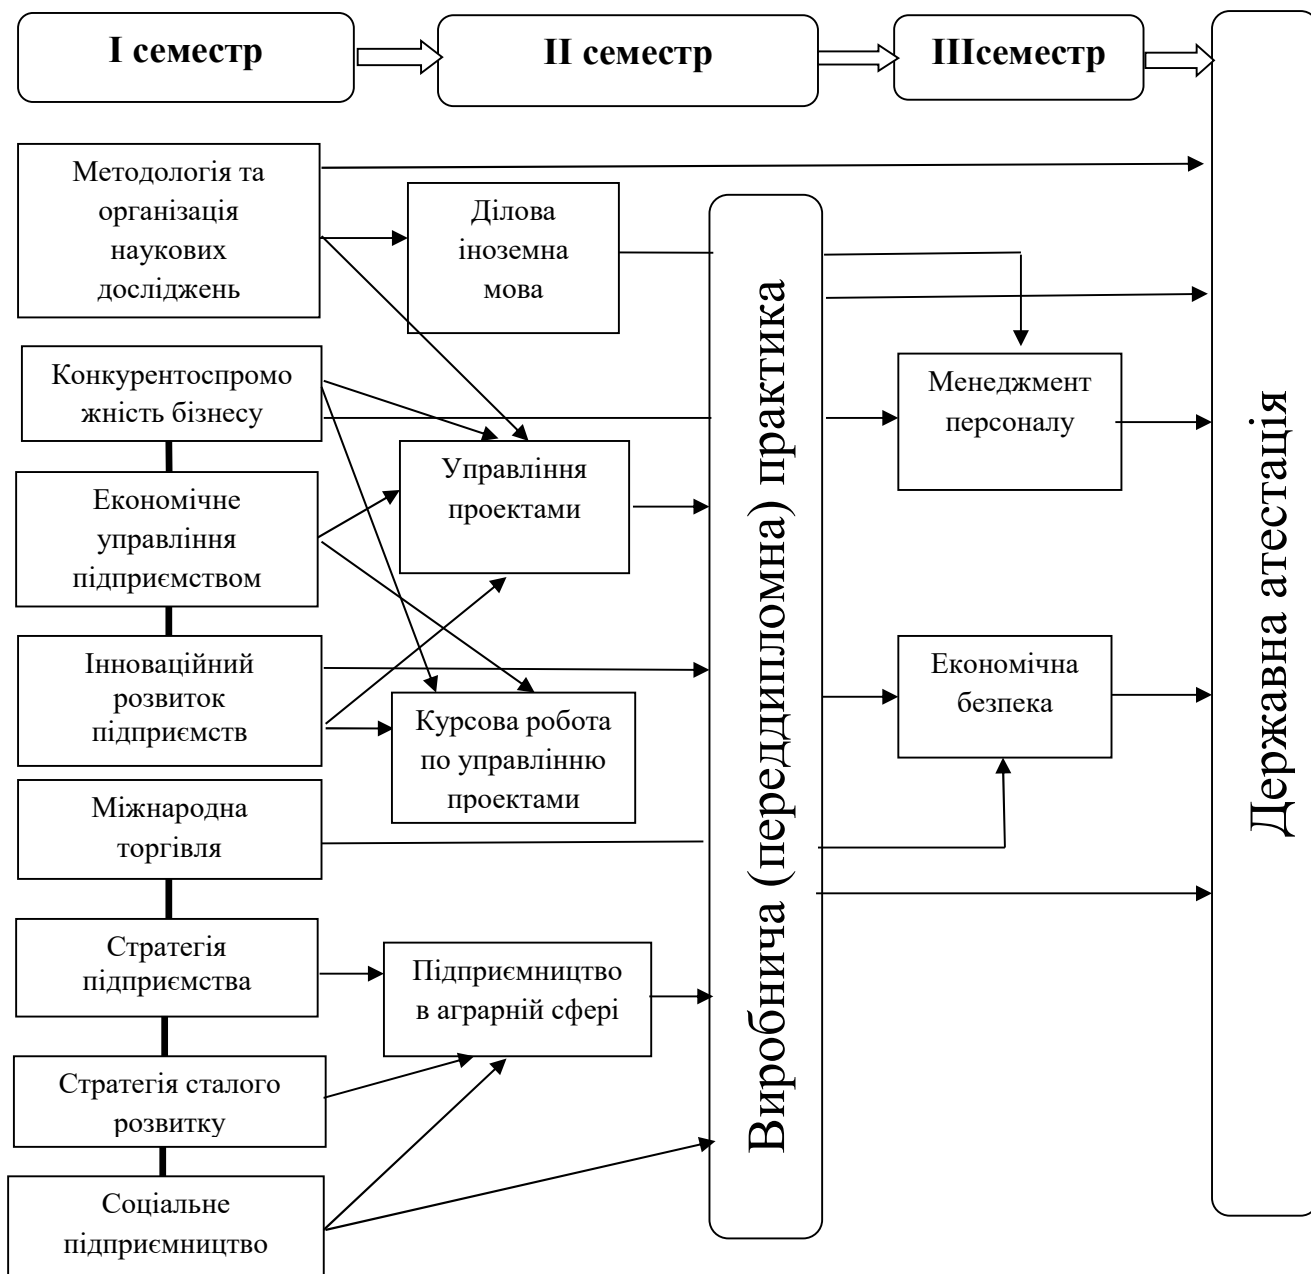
І семестр

ІІ семестр

ІІІсеместр

Методологія та організація наукових досліджень

Конкурентоспромо жність бізнесу

Економічне управління підприємством

Інноваційний розвиток підприємств

Міжнародна торгівля

Стратегія підприємства

Стратегія сталого розвитку

Соціальне підприємництво

Ділова іноземна мова

Управління проектами

Курсова робота по управлінню проектами

Підприємництво в аграрній сфері

Виробнича (переддипломна) практика

Менеджмент персоналу

Економічна безпека

Державна атестація